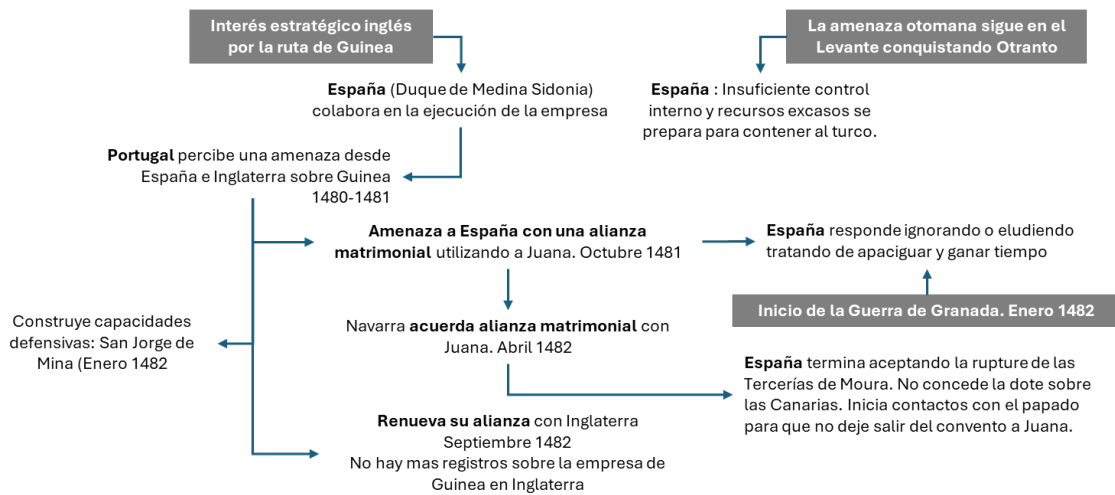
Interés estratégico inglés por la ruta de Guinea

La amenaza otomana sigue en el Levante conquistando Otranto

España (Duque de Medina Sidonia) colabora en la ejecución de la empresa

España : Insuficiente control interno y recursos excasos se prepara para contener al turco.

Portugal percibe una amenaza desde España e Inglaterra sobre Guinea 1480-1481

Amenaza a España con una alianza matrimonial utilizando a Juana. Octubre 1481

España responde ignorando o eludiendo tratando de apaciguar y ganar tiempo

Inicio de la Guerra de Granada. Enero 1482

Construye capacidades defensivas: San Jorge de Mina (Enero 1482

Navarra acuerda alianza matrimonial con Juana. Abril 1482

España termina aceptando la rupture de las Tercerías de Moura. No concede la dote sobre las Canarias. Inicia contactos con el papado para que no deje salir del convento a Juana.

Renueva su alianza con Inglaterra Septiembre 1482
No hay mas registros sobre la empresa de Guinea en Inglaterra